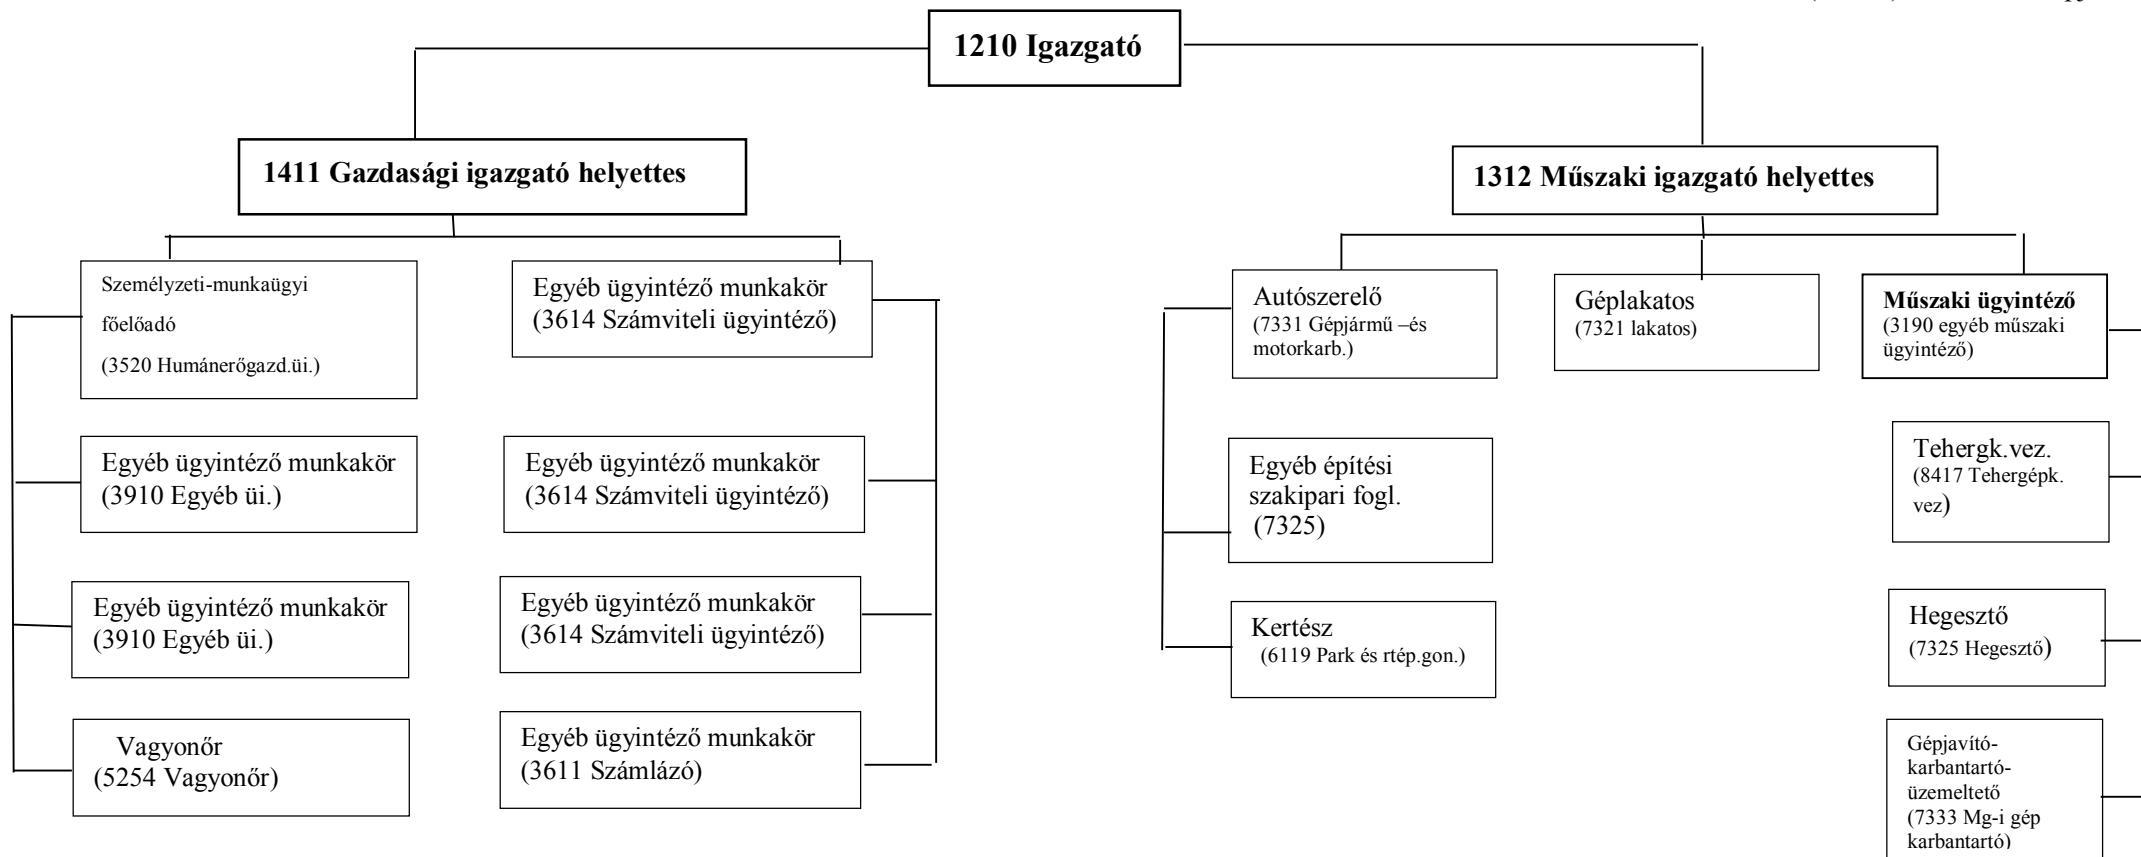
1210 Igazgató

1411 Gazdasági igazgató helyettes

1312 Műszaki igazgató helyettes

Személyzeti-munkaügyi főelőadó (3520 Humánerőgazd.üi.)

Egyéb ügyintéző munkakör (3910 Egyéb üi.)

Egyéb ügyintéző munkakör (3910 Egyéb üi.)

Vagyonőr (5254 Vagyonőr)

Egyéb ügyintéző munkakör (3614 Számviteli ügyintéző)

Egyéb ügyintéző munkakör (3614 Számviteli ügyintéző)

Egyéb ügyintéző munkakör (3614 Számviteli ügyintéző)

Egyéb ügyintéző munkakör (3611 Számlázó)

Autószerelő (7331 Gépjármű –és motorkarb.)

Egyéb építési szakipari fogl. (7325)

Kertész (6119 Park és rtép.gon.)

Géplakatos (7321 lakatos)

Műszaki ügyintéző (3190 egyéb műszaki ügyintéző)

Tehergk.vez. (8417 Tehergépk. vez)

Hegesztő (7325 Hegesztő)

Gépjavító-karbantartó-üzemeltető (7333 Mg-i gép karbantartó)